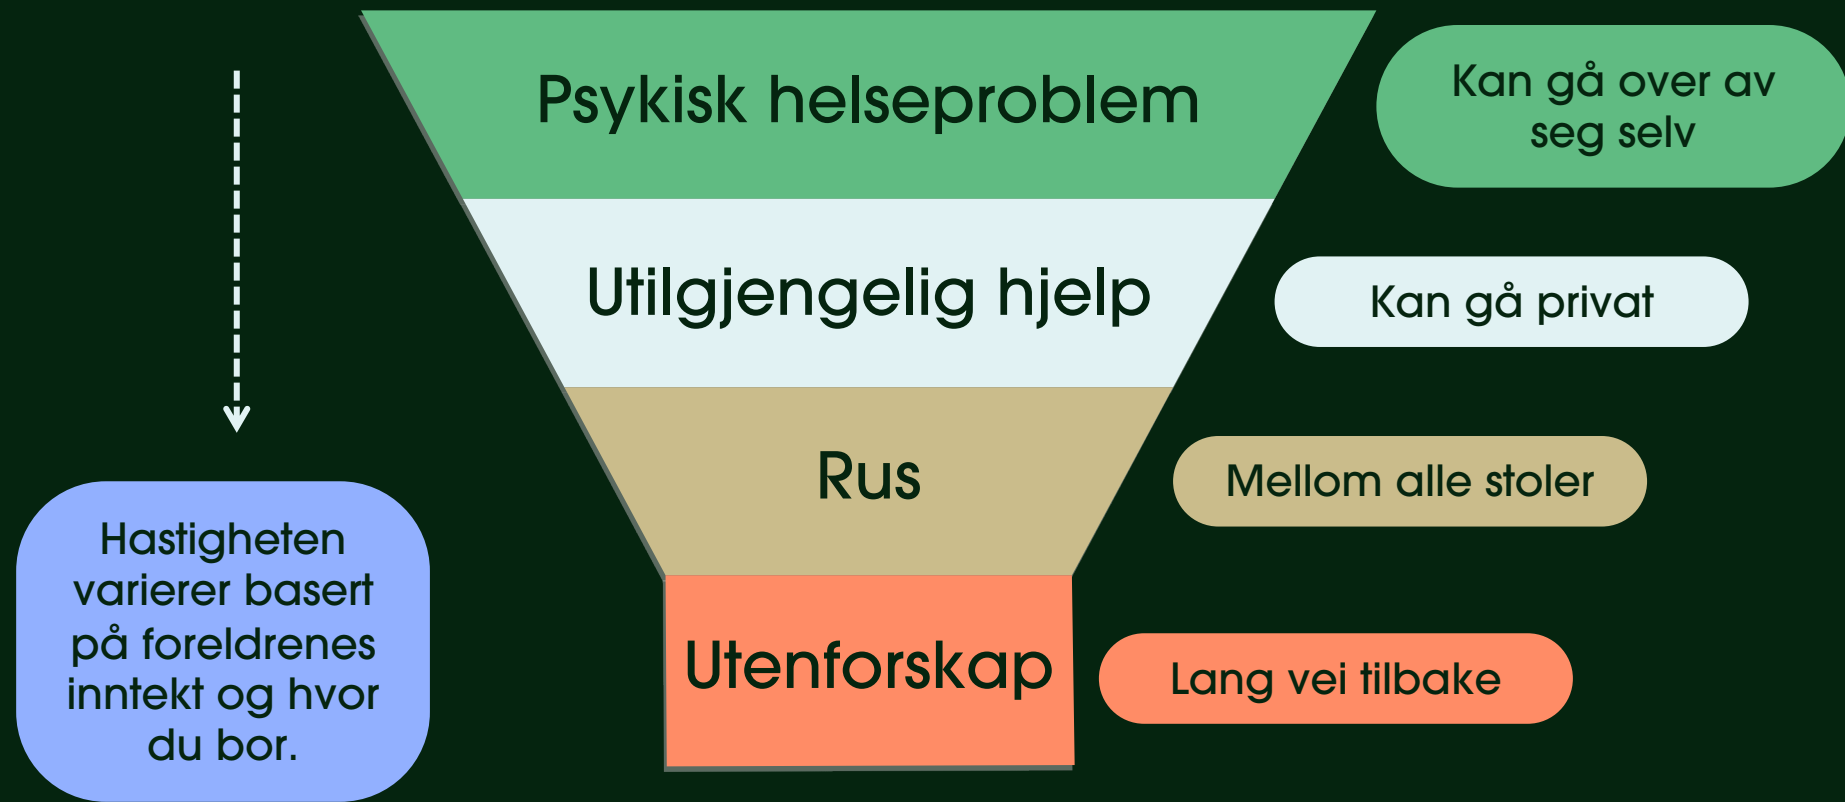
Psykisk helseproblem

Kan gå over av seg selv

Utilgjengelig hjelp

Kan gå privat

Rus

Mellom alle stoler

Utenforskap

Lang vei tilbake

Hastigheten varierer basert på foreldrenes inntekt og hvor du bor.